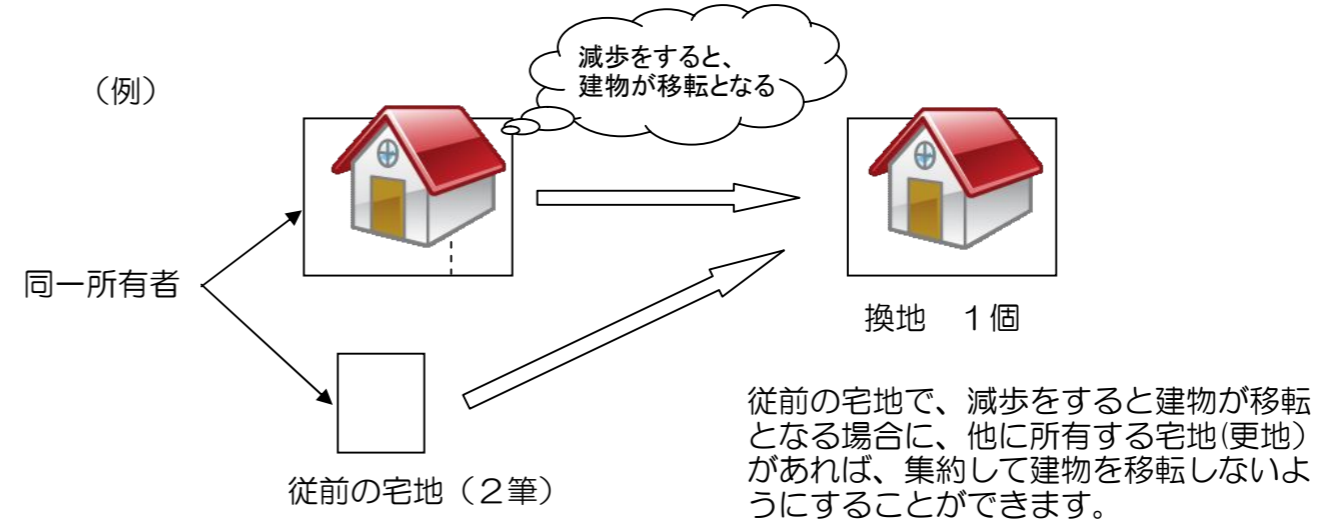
（例）

減歩をすると、
建物が移転となる

同一所有者

換地　１個

従前の宅地（２筆）

従前の宅地で、減歩をすると建物が移転となる場合に、他に所有する宅地(更地）があれば、集約して建物を移転しないようにすることができます。